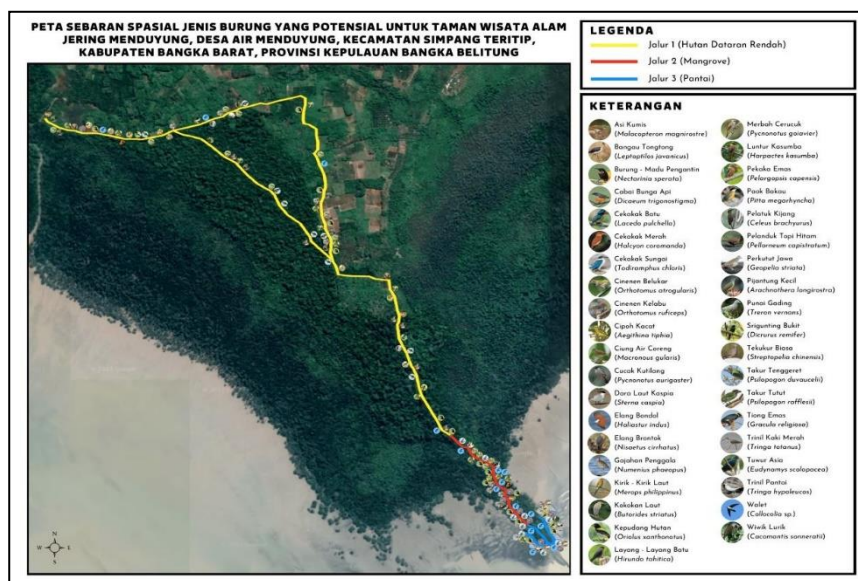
PETA SEBARAN SPASIAL JENIS BURUNG YANG POTENSIAL UNTUK TAMAN WISATA ALAM JERING MENDUYUNG, DESA AIR MENDUYUNG, KECAMATAN SIMPANG TERITIP, KABUPATEN BANGKA BARAT, PROVINSI KEPULAUAN BANGKA BELITUNG

LEGENDA

Jalur 1 (Hutan Dataran Rendah)

Jalur 2 (Mangrove)

Jalur 3 (Pantai)

KETERANGAN

Asi Kumis (Malacopteron magnirostre)

Bangau Tongtong (Leptoptilos javanicus)

Burung - Madu Pengantin (Nectarinia sperata)

Cabai Bunga Api (Dicaeum trigonostigma)

Cekakak Batu (Lacedo pulchella)

Cekakak Merah (Halcyon coromanda)

Cekakak Sungai (Todiramphus chloris)

Cinenen Belukar (Orthotomus atrogularis)

Cinenen Kelabu (Orthotomus ruficeps)

Cipoh Kacat (Aegithina tiphia)

Ciung Air Coreng (Macronous gularis)

Cucak Kutilang (Pycnonotus aurigaster)

Dara Laut Kaspia (Sterna caspia)

Elang Bondol (Haliastur indus)

Elang Brontok (Nisaetus cirrhatus)

Gajahan Penggala (Numenius phaeopus)

Kirik - Kirik Laut (Merops philippinus)

Kokokan Laut (Butorides striatus)

Kepudang Hutan (Oriolus xanthonotus)

Layang - Layang Batu (Hirundo tahitica)

Merbah Cerucuk (Pycnonotus goiavier)

Luntur Kasumba (Harpactes kasumba)

Pekaka Emas (Pelargopsis capensis)

Paok Bakau (Pitta megarhyncha)

Pelatuk Kijang (Celeus brachyurus)

Pelanduk Topi Hitam (Pellorneum capistratum)

Perkutut Jawa (Geopelia striata)

Pijantung Kecil (Arachnothera longirostra)

Punai Gading (Treron vernans)

Srigunting Bukit (Dicrurus remifer)

Tekukur Biasa (Streptopelia chinensis)

Takur Tenggeret (Psilopogon duvaucelii)

Takur Tutut (Psilopogon rafflesii)

Tiong Emas (Gracula religiosa)

Trinil Kaki Merah (Tringa totanus)

Tuwur Asia (Eudynamys scolopacea)

Trinil Pantai (Tringa hypoleucos)

Walet (Collocalia sp.)

Wiwik Lurik (Cacomantis sonneratii)

N
S
W
E